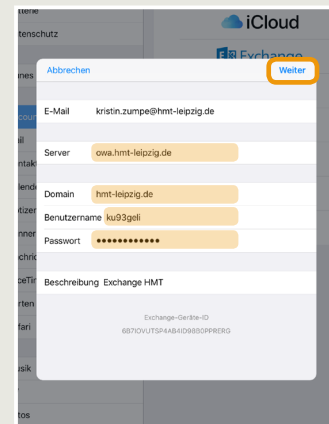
ttene
tenschutz
nes
ail
ntakt
lende
otize
nner
chric
ceTi
rten
fari
sik
tos

iCloud
Exchange

Abbrechen
Weiter

E-Mail kristin.zumpe@hmt-leipzig.de

Server owa.hmt-leipzig.de

Domain hmt-leipzig.de
Benutzername ku93geli
Passwort ••••••••••••

Beschreibung Exchange HMT

Exchange-Geräte-ID
6B7IOVUTSP4AB4ID9880PPRERG